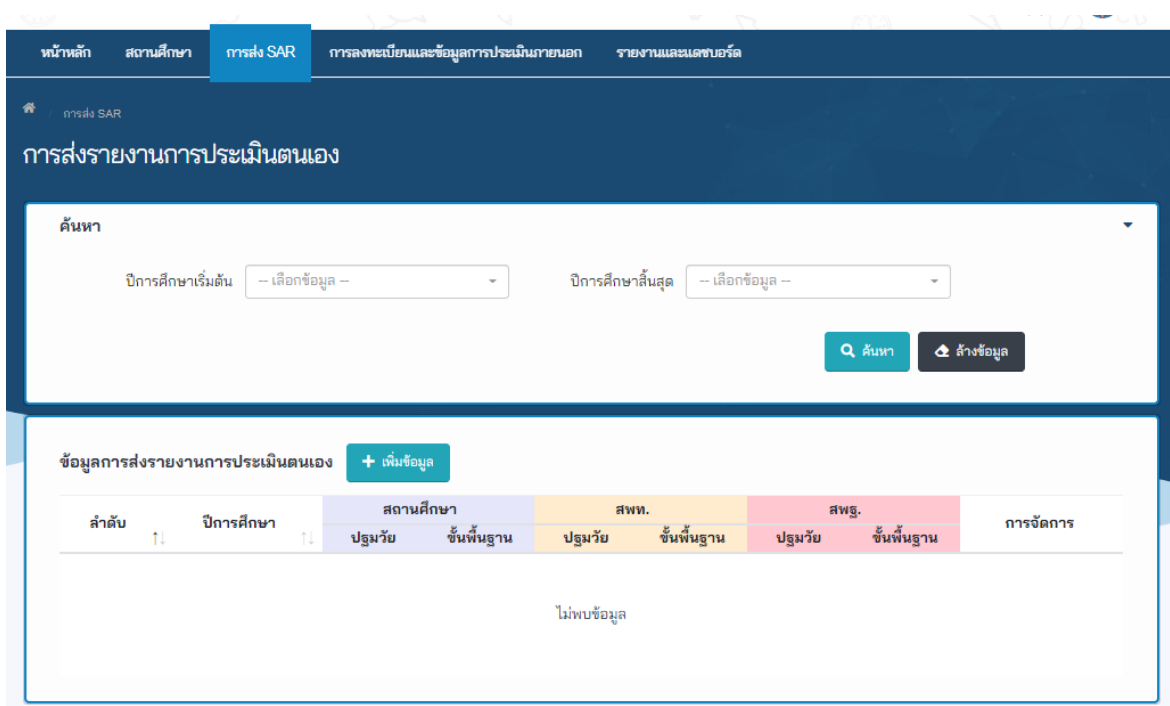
หน้าหลัก สถานศึกษา การส่ง SAR การลงทะเบียนและข้อมูลการประเมินภายนอก รายงานและแดชบอร์ด

การส่ง SAR

การส่งรายงานการประเมินตนเอง

ค้นหา

ปีการศึกษาเริ่มต้น -- เลือกข้อมูล --

ปีการศึกษาสิ้นสุด -- เลือกข้อมูล --

ค้นหา ล้างข้อมูล

ข้อมูลการส่งรายงานการประเมินตนเอง + เพิ่มข้อมูล

| ลำดับ | ปีการศึกษา | สถานศึกษา | | สพท. | | สพฐ. | | การจัดการ |
|---|---|---|---|---|---|---|---|---|
| | | ปฐมวัย | ขั้นพื้นฐาน | ปฐมวัย | ขั้นพื้นฐาน | ปฐมวัย | ขั้นพื้นฐาน | |

ไม่พบข้อมูล